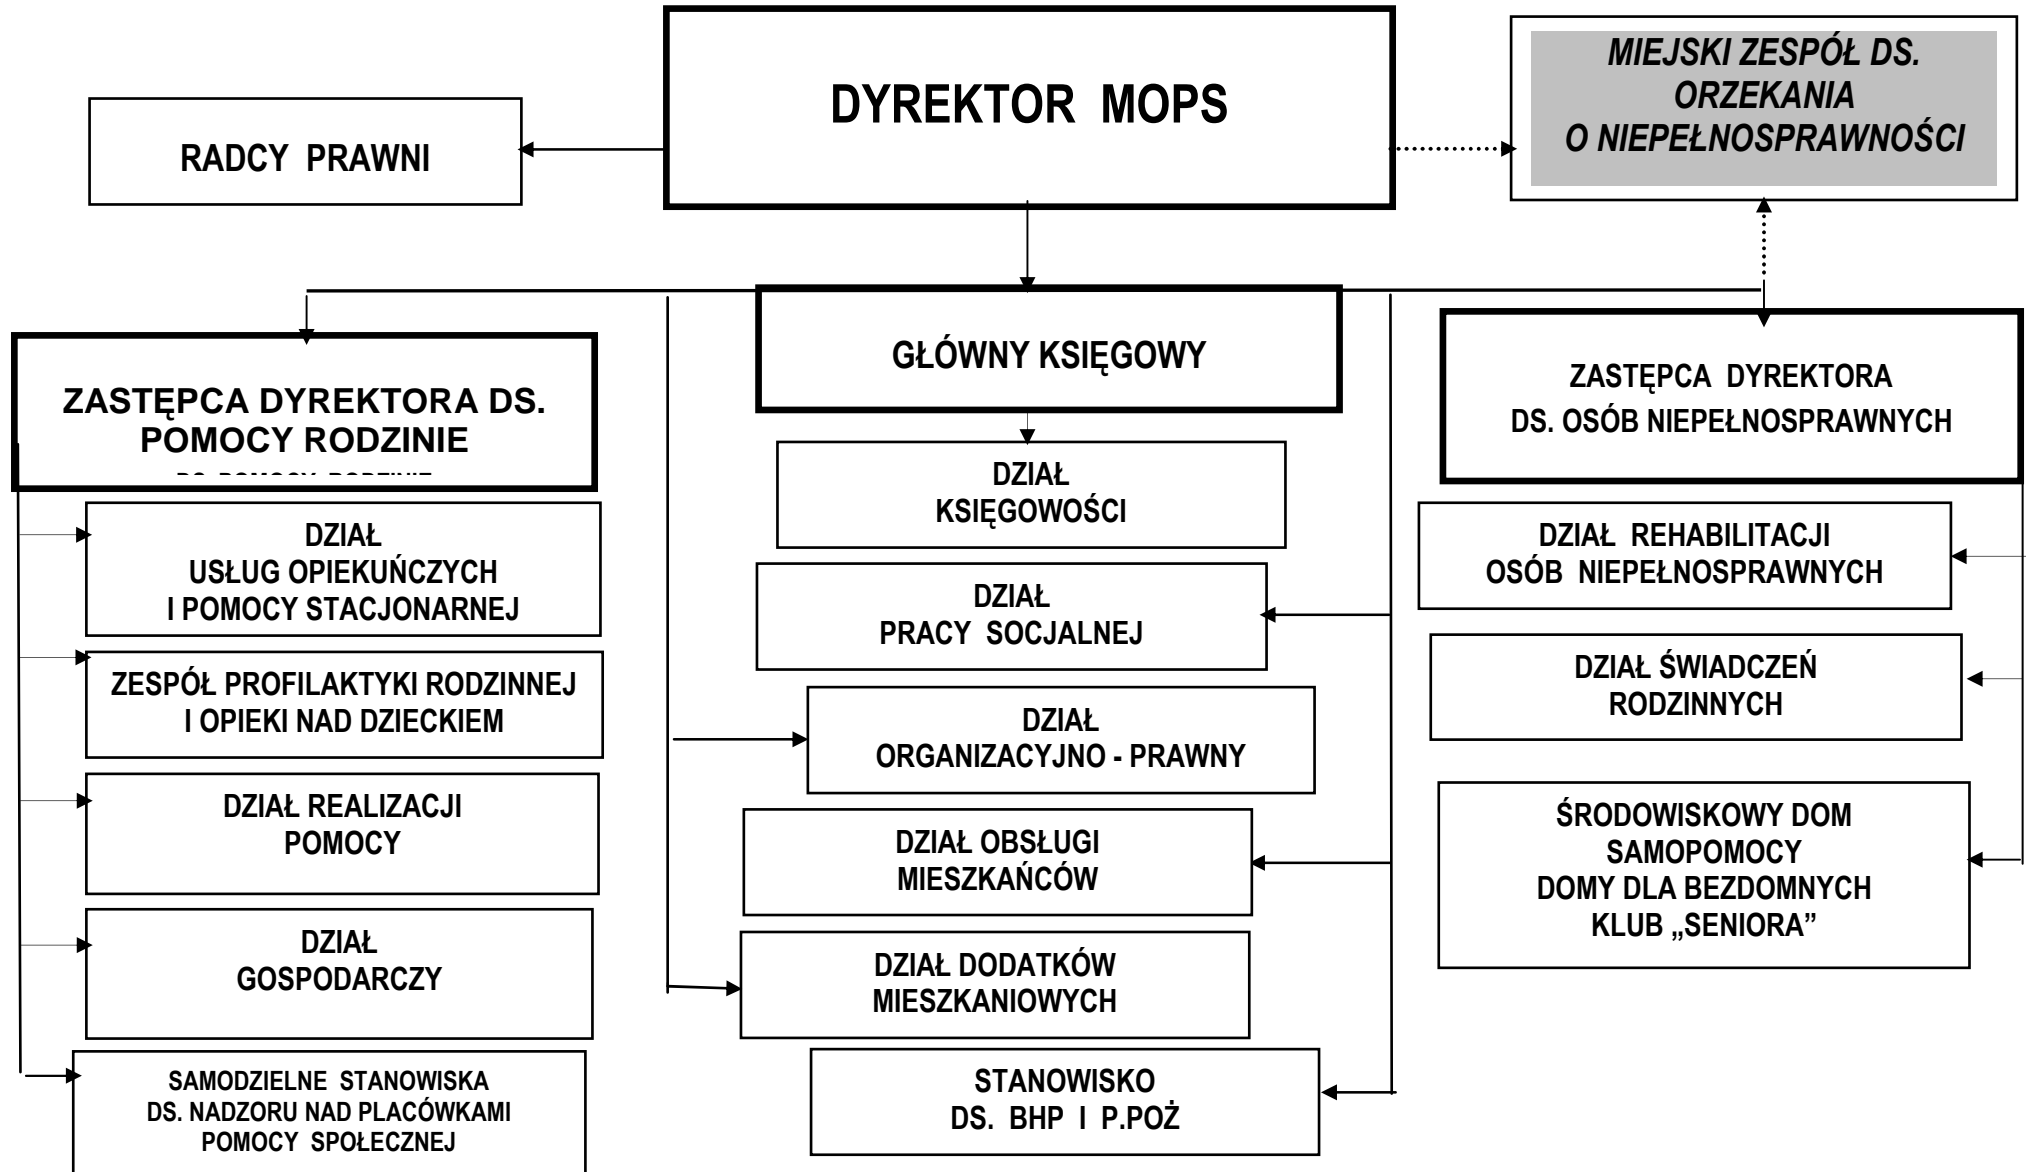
DYREKTOR MOPS

RADCY PRAWNI

MIEJSKI ZESPÓŁ DS. ORZEKANIA O NIEPEŁNOSPRAWNOŚCI

ZASTĘPCA DYREKTORA DS. POMOCY RODZINIE

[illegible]

DZIAŁ USŁUG OPIEKUŃCZYCH I POMOCY STACJONARNEJ

ZESPÓŁ PROFILAKTYKI RODZINNEJ I OPIEKI NAD DZIECKIEM

DZIAŁ REALIZACJI POMOCY

DZIAŁ GOSPODARCZY

SAMODZIELNE STANOWISKA DS. NADZORU NAD PLACÓWKAMI POMOCY SPOŁECZNEJ

GŁÓWNY KSIĘGOWY

DZIAŁ KSIĘGOWOŚCI

DZIAŁ PRACY SOCJALNEJ

DZIAŁ ORGANIZACYJNO - PRAWNY

DZIAŁ OBSŁUGI MIESZKAŃCÓW

DZIAŁ DODATKÓW MIESZKANIOWYCH

STANOWISKO DS. BHP I P.POŻ

ZASTĘPCA DYREKTORA DS. OSÓB NIEPEŁNOSPRAWNYCH

DZIAŁ REHABILITACJI OSÓB NIEPEŁNOSPRAWNYCH

DZIAŁ ŚWIADCZEŃ RODZINNYCH

ŚRODOWISKOWY DOM SAMOPOMOCY
DOMY DLA BEZDOMNYCH
KLUB „SENIORA"